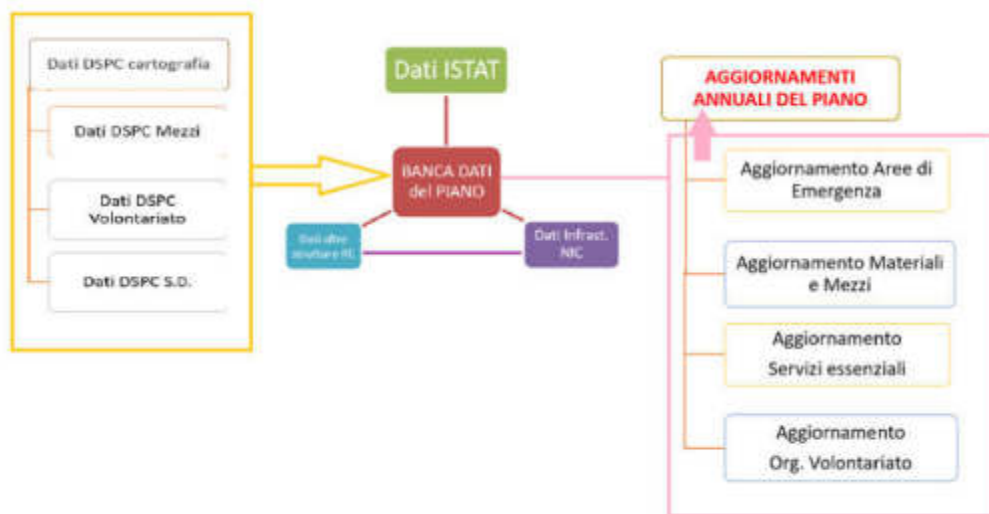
Dati DSPC cartografia

Dati DSPC Mezzi

Dati DSPC Volontariato

Dati DSPC S.D.

Dati ISTAT

BANCA DATI del PIANO

Dati altre strutture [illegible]

Dati Infrast. NIC

AGGIORNAMENTI ANNUALI DEL PIANO

Aggiornamento Aree di Emergenza

Aggiornamento Materiali e Mezzi

Aggiornamento Servizi essenziali

Aggiornamento Org. Volontariato